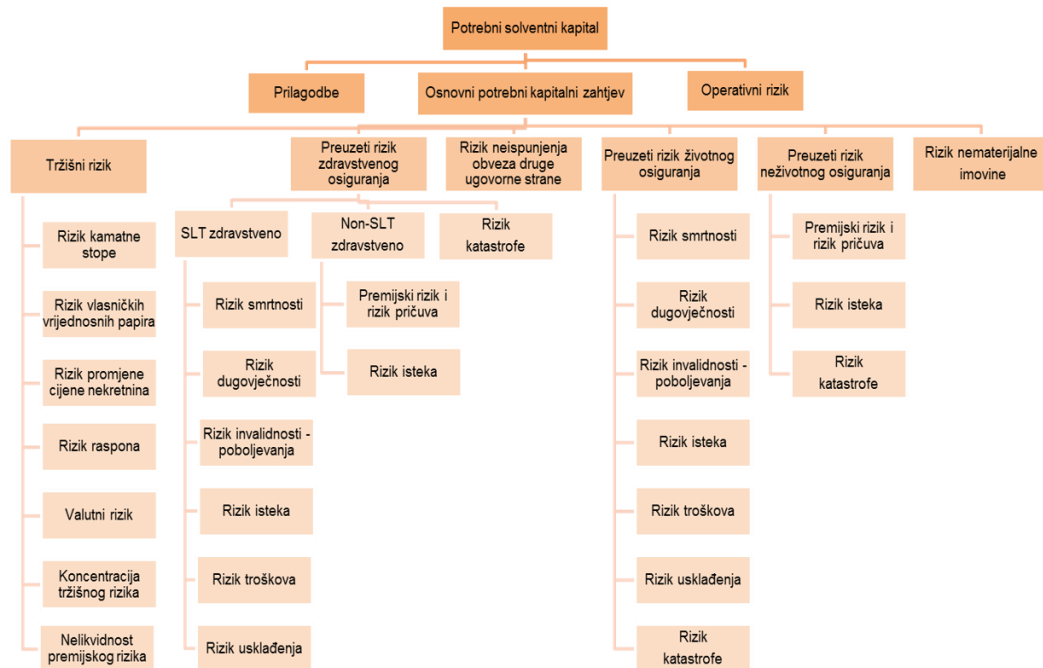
Potrebni solventni kapital

Prilagodbe

Osnovni potrebni kapitalni zahtjev

Operativni rizik

Tržišni rizik

Rizik kamatne stope

Rizik vlasničkih vrijednosnih papira

Rizik promjene cijene nekretnina

Rizik raspona

Valutni rizik

Koncentracija tržišnog rizika

Nelikvidnost premijskog rizika

Preuzeti rizik zdravstvenog osiguranja

SLT zdravstveno

Rizik smrtnosti

Rizik dugovječnosti

Rizik invalidnosti - poboljevanja

Rizik isteka

Rizik troškova

Rizik usklađenja

Non-SLT zdravstveno

Premijski rizik i rizik pričuva

Rizik isteka

Rizik katastrofe

Rizik neispunjenja obveza druge ugovorne strane

Preuzeti rizik životnog osiguranja

Rizik smrtnosti

Rizik dugovječnosti

Rizik invalidnosti - poboljevanja

Rizik isteka

Rizik troškova

Rizik usklađenja

Rizik katastrofe

Preuzeti rizik neživotnog osiguranja

Premijski rizik i rizik pričuva

Rizik isteka

Rizik katastrofe

Rizik nematerijalne imovine